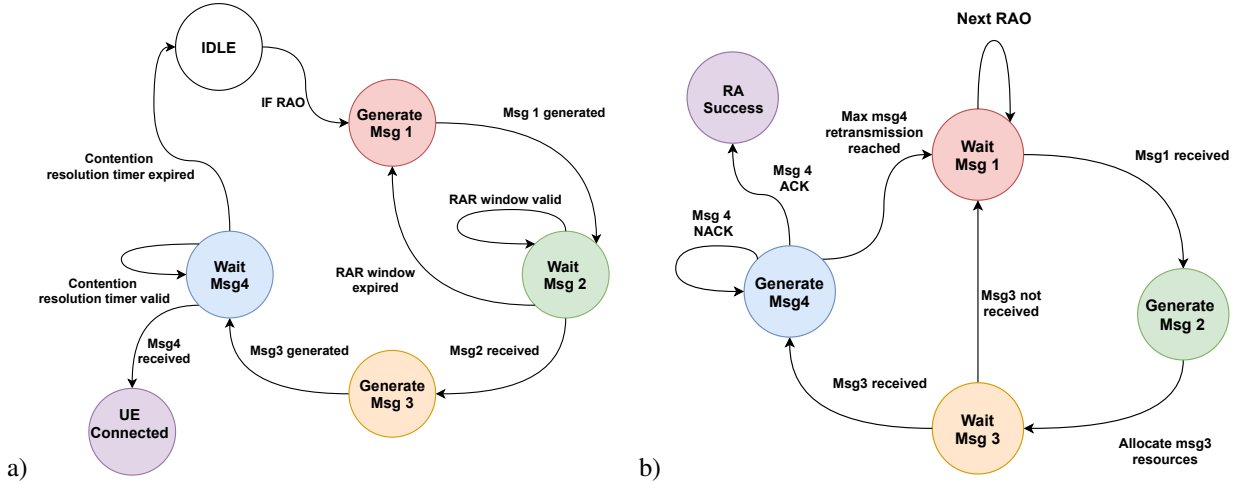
IDLE

IF RAO

Generate Msg 1

Msg 1 generated

Contention resolution timer expired

RAR window valid

Wait Msg4

Wait Msg 2

RAR window expired

Contention resolution timer valid

Msg4 received

Msg3 generated

Msg2 received

Generate Msg 3

UE Connected

a)

Next RAO

RA Success

Max msg4 retransmission reached

Wait Msg 1

Msg1 received

Msg 4 ACK

Msg 4 NACK

Generate Msg4

Msg3 not received

Generate Msg 2

Msg3 received

Wait Msg 3

Allocate msg3 resources

b)